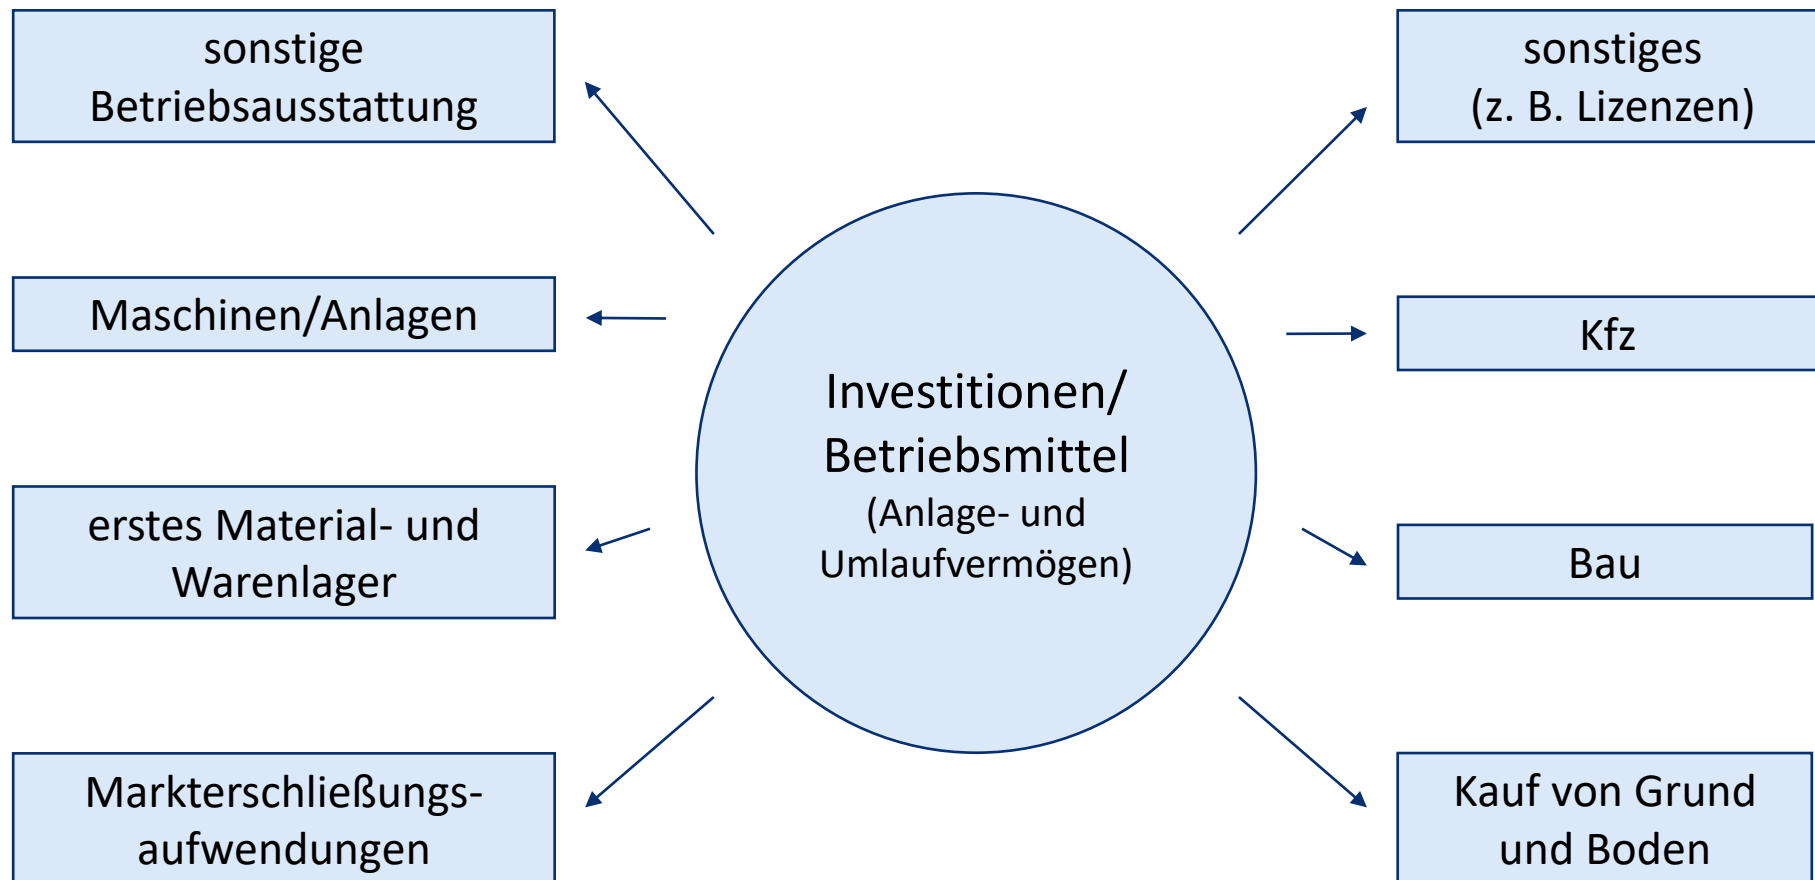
sonstige Betriebsausstattung

sonstiges (z. B. Lizenzen)

Maschinen/Anlagen

Kfz

Investitionen/ Betriebsmittel (Anlage- und Umlaufvermögen)

erstes Material- und Warenlager

Bau

Markterschließungsaufwendungen

Kauf von Grund und Boden